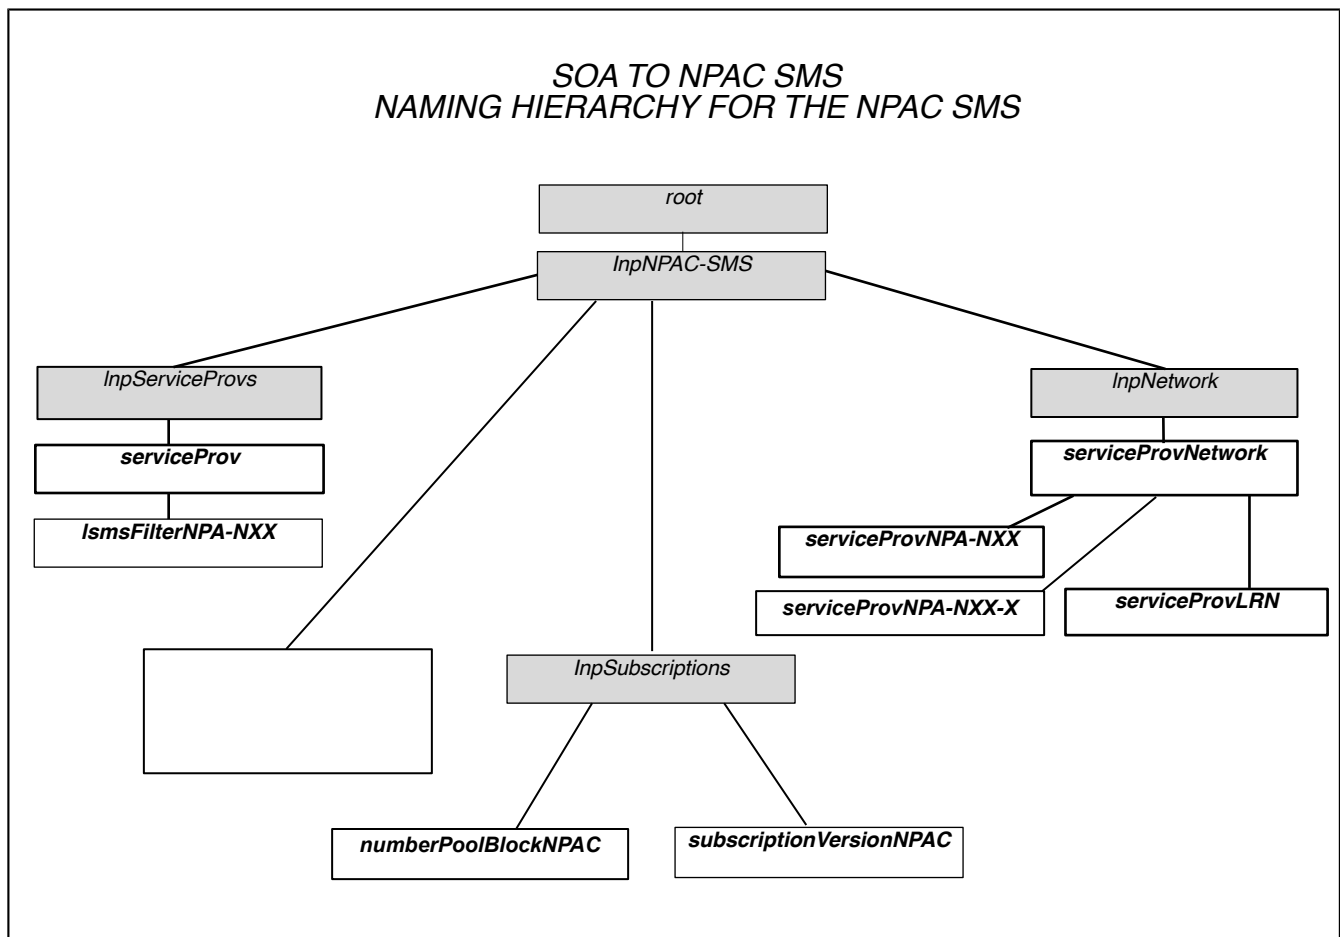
SOA TO NPAC SMS
NAMING HIERARCHY FOR THE NPAC SMS

root

lnpNPAC-SMS

lnpServiceProvs

serviceProv

lsmsFilterNPA-NXX

lnpNetwork

serviceProvNetwork

serviceProvNPA-NXX

serviceProvNPA-NXX-X

serviceProvLRN

lnpSubscriptions

numberPoolBlockNPAC

subscriptionVersionNPAC